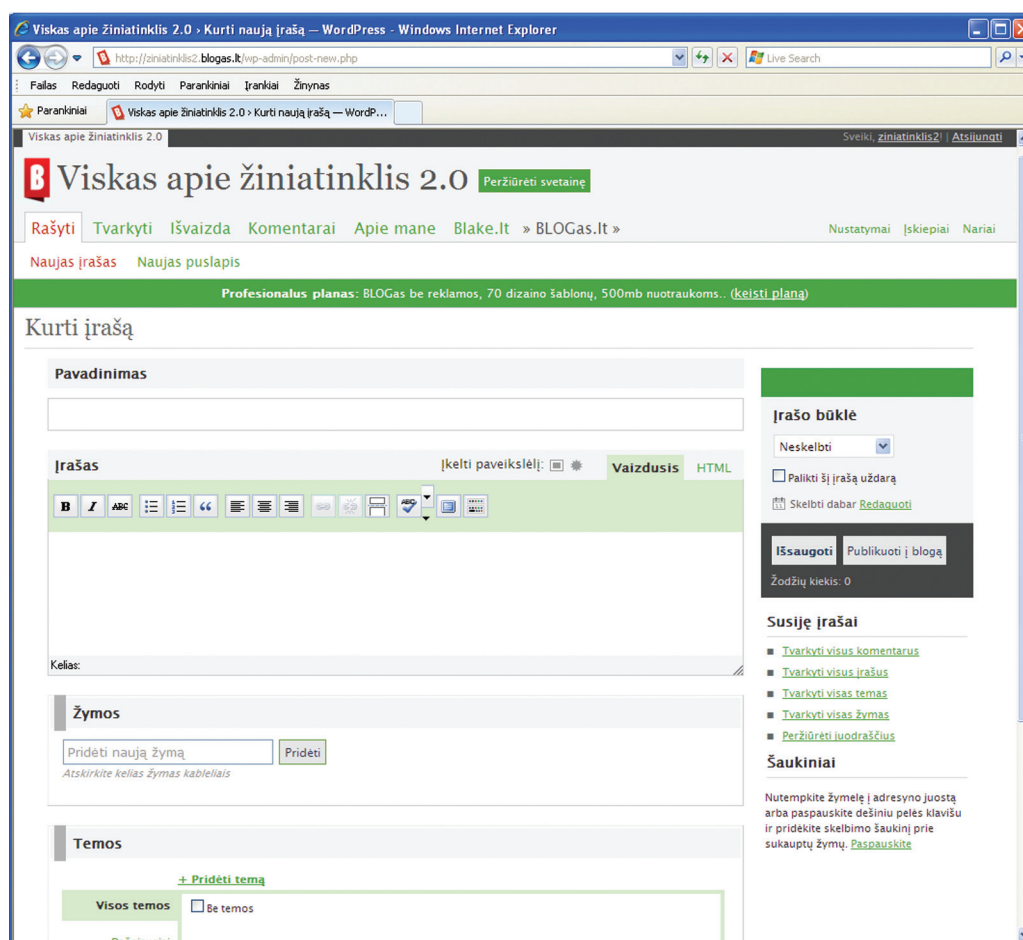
Viskas apie žiniatinklis 2.0 › Kurti naują įrašą — WordPress - Windows Internet Explorer

http://ziniatinklis2.blogas.lt/wp-admin/post-new.php

Live Search

Failas Redaguoti Rodyti Parankiniai Įrankiai Žinynas

Parankiniai

Viskas apie žiniatinklis 2.0 › Kurti naują įrašą — WordP...

Viskas apie žiniatinklis 2.0

Sveiki, ziniatinklis2! | Atsijungti

Viskas apie žiniatinklis 2.0

Peržiūrėti svetainę

Rašyti Tvarkyti Išvaizda Komentarai Apie mane Blake.lt » BLOGas.lt »

Nustatymai Įskiepiai Nariai

Naujas įrašas Naujas puslapis

Profesionalus planas: BLOGas be reklamos, 70 dizaino šablonų, 500mb nuotraukoms.. (keisti planą)

Kurti įrašą

Pavadinimas

Įrašas

Įkelti paveikslėlį:

Vaizdusis HTML

Kelias:

Žymos

Pridėti naują žymą

Pridėti

Atskirkite kelias žymas kableliais

Temos

+ Pridėti temą

Visos temos

Be temos

Įrašo būklė

Neskelbti

Palikti šį įrašą uždarą

Skelbti dabar Redaguoti

Išsaugoti

Publikuoti į blogą

Žodžių kiekis: 0

Susiję įrašai

Tvarkyti visus komentarus

Tvarkyti visus įrašus

Tvarkyti visas temas

Tvarkyti visas žymas

Peržiūrėti juodraščius

Šaukiniai

Nutempkite žymelę į adresyno juostą arba paspauskite dešiniu pelės klavišu ir pridėkite skelbimo šaukinį prie sukauptų žymų. Paspauskite